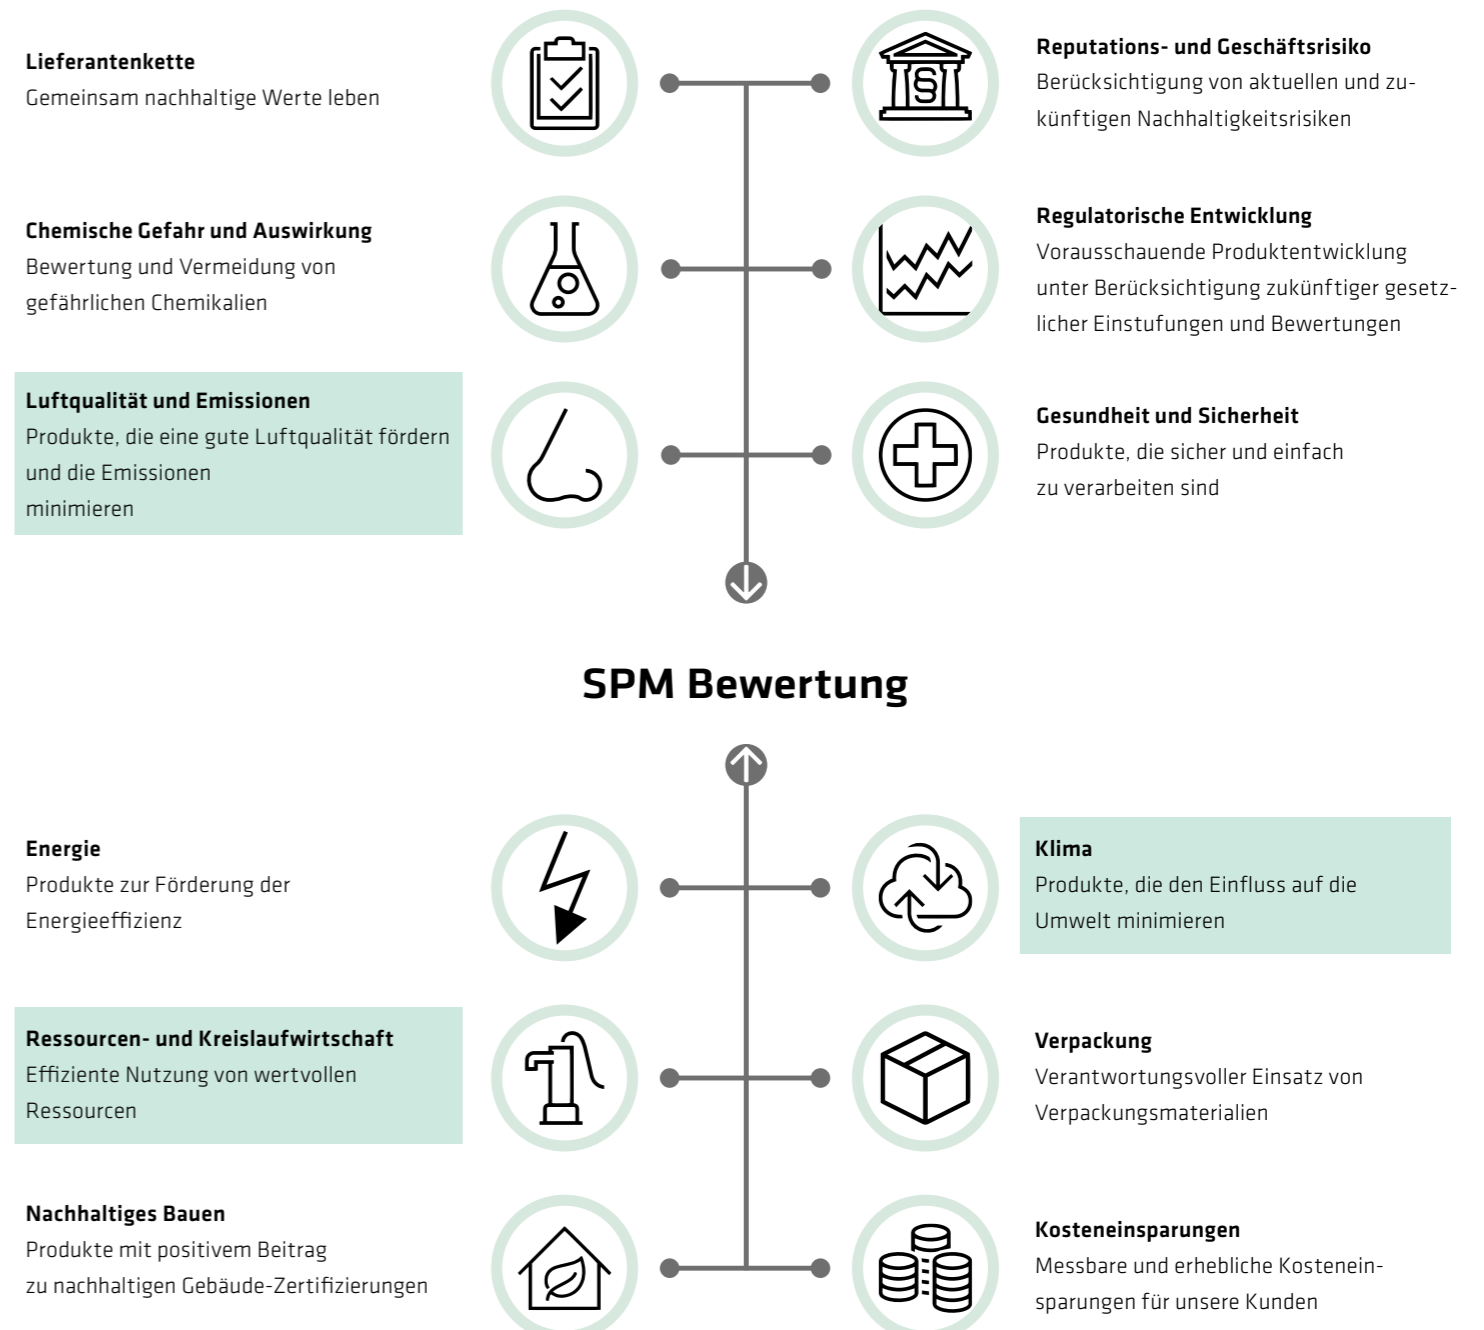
**Lieferantenkette**
Gemeinsam nachhaltige Werte leben

**Reputations- und Geschäftsrisiko**
Berücksichtigung von aktuellen und zukünftigen Nachhaltigkeitsrisiken

**Chemische Gefahr und Auswirkung**
Bewertung und Vermeidung von gefährlichen Chemikalien

**Regulatorische Entwicklung**
Vorausschauende Produktentwicklung unter Berücksichtigung zukünftiger gesetzlicher Einstufungen und Bewertungen

**Luftqualität und Emissionen**
Produkte, die eine gute Luftqualität fördern und die Emissionen minimieren

**Gesundheit und Sicherheit**
Produkte, die sicher und einfach zu verarbeiten sind

**SPM Bewertung**

**Energie**
Produkte zur Förderung der Energieeffizienz

**Klima**
Produkte, die den Einfluss auf die Umwelt minimieren

**Ressourcen- und Kreislaufwirtschaft**
Effiziente Nutzung von wertvollen Ressourcen

**Verpackung**
Verantwortungsvoller Einsatz von Verpackungsmaterialien

**Nachhaltiges Bauen**
Produkte mit positivem Beitrag zu nachhaltigen Gebäude-Zertifizierungen

**Kosteneinsparungen**
Messbare und erhebliche Kosteneinsparungen für unsere Kunden